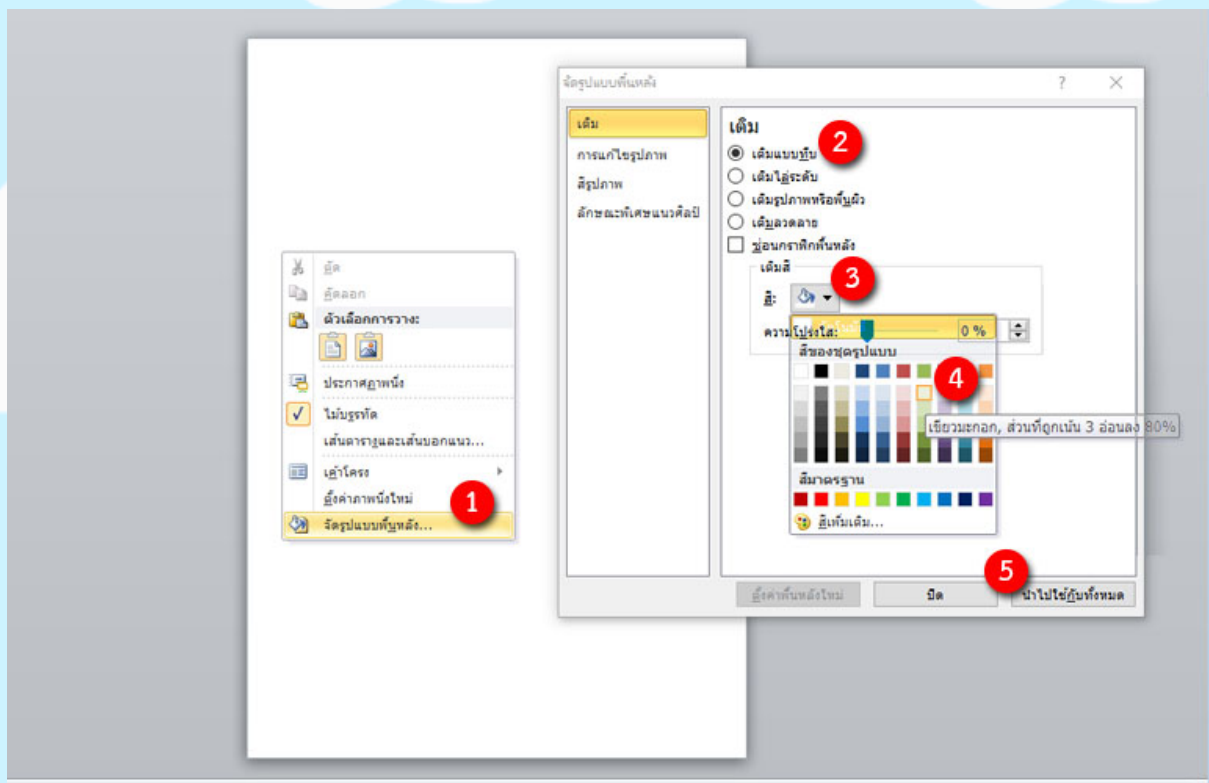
จัดรูปแบบพื้นหลัง
?
เติม
การแก้ไขรูปภาพ
สีรูปภาพ
ลักษณะพิเศษแนวศิลป์
เติม
2
เติมแบบทึบ
เติมไล่ระดับ
เติมรูปภาพหรือพื้นผิว
เติมลวดลาย
ซ่อนกราฟิกพื้นหลัง
เติมสี
3
สี:
ความโปร่งใส:
0 %
สีของชุดรูปแบบ
4
เขียวมะกอก, ส่วนที่ถูกเน้น 3 อ่อนลง 80%
สีมาตรฐาน
สีเพิ่มเติม...
5
ตั้งค่าพื้นหลังใหม่
ปิด
นำไปใช้กับทั้งหมด
ตัด
คัดลอก
ตัวเลือกการวาง:
ประกาศภาพนิ่ง
ไม่บรรทัด
เส้นตารางและเส้นบอกแนว...
เค้าโครง
ตั้งค่าภาพนิ่งใหม่
1
จัดรูปแบบพื้นหลัง...